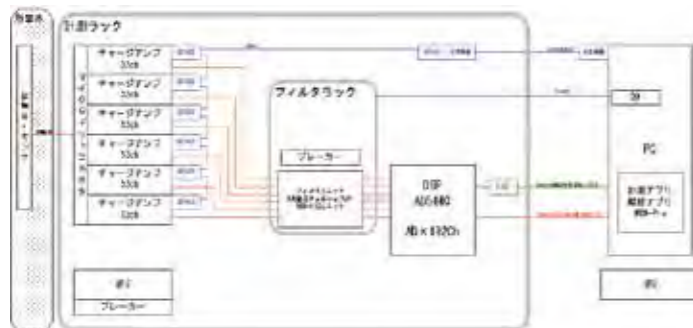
計測ラック

チャージアンプ
32ch

チャージアンプ
32ch

チャージアンプ
32ch

チャージアンプ
32ch

チャージアンプ
32ch

チャージアンプ
32ch

フィルタラック

ブレーカー

DSP
ADS880

AD×192Ch

PC

計測アプリ
解析アプリ

ブレーカー

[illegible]